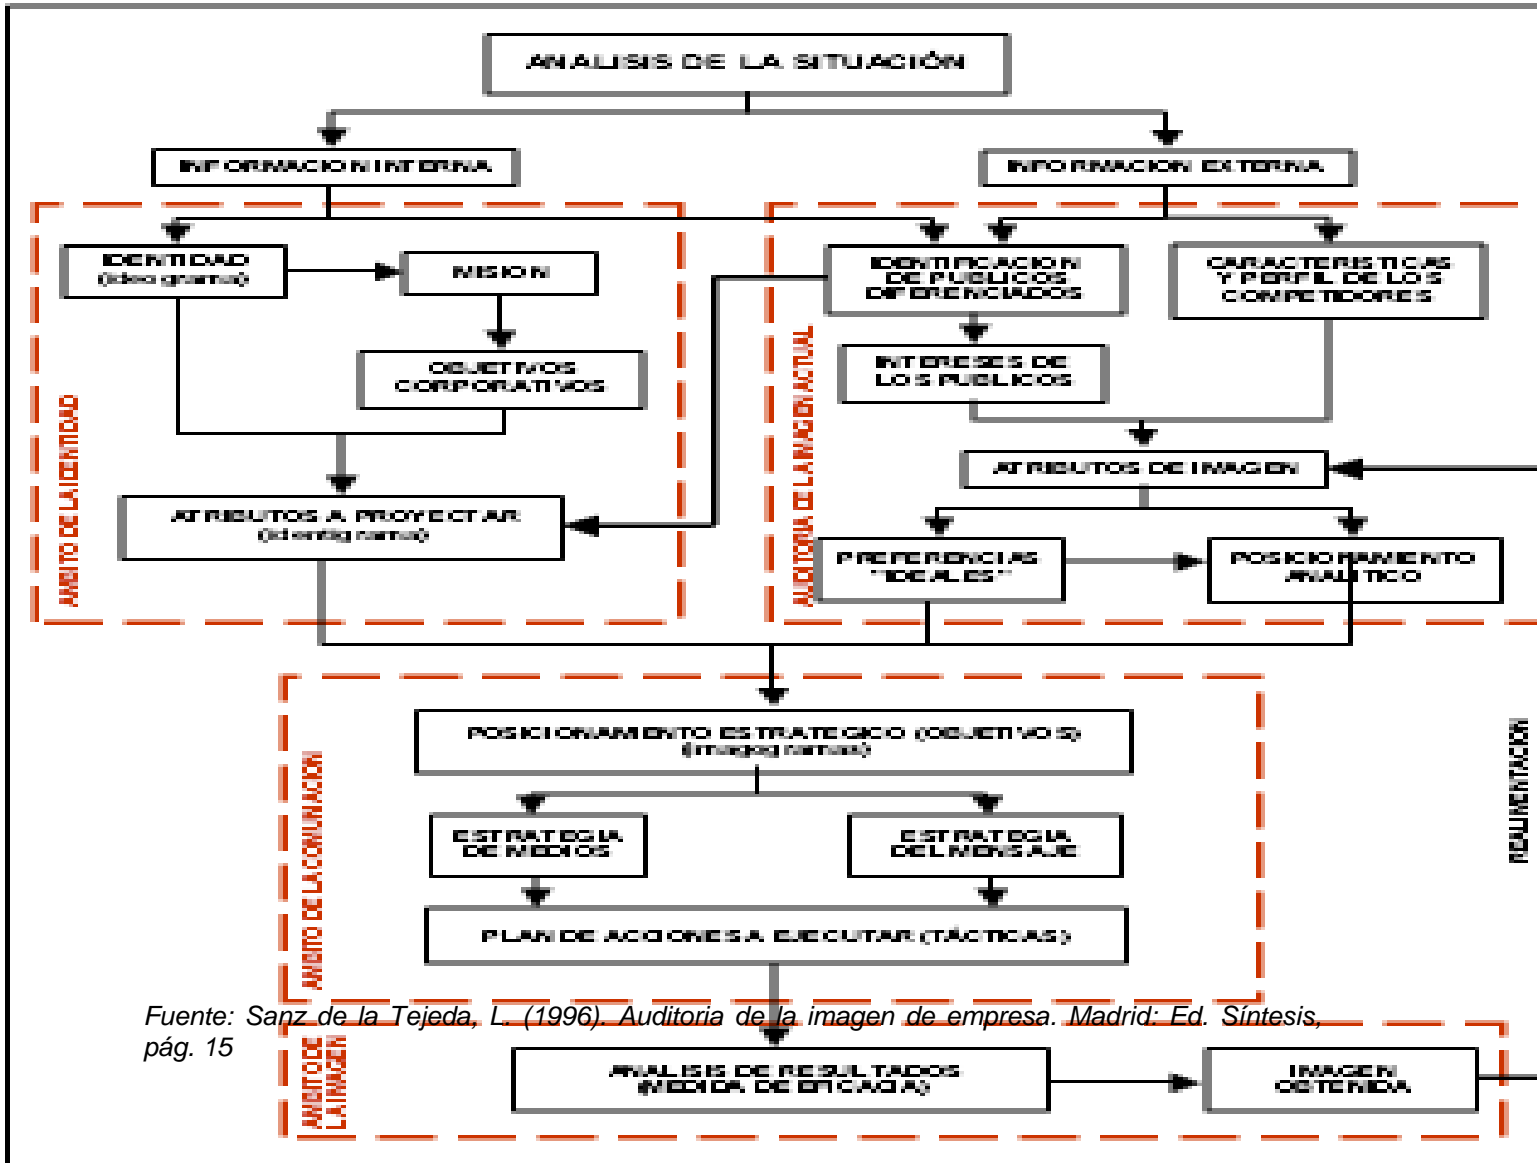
ANALISIS DE LA SITUACIÓN

INFORMACION INTERNA

INFORMACION EXTERNA

AMBITO DE LA IDENTIDAD

IDENTIDAD
(ideograma)

MISION

OBJETIVOS CORPORATIVOS

ATRIBUTOS A PROYECTAR
(identigrama)

AUDITORIA DE LA IMAGEN ACTUAL

IDENTIFICACION DE PUBLICOS DIFERENCIADOS

CARACTERISTICAS Y PERFIL DE LOS COMPETIDORES

INTERESES DE LOS PUBLICOS

ATRIBUTOS DE IMAGEN

PREFERENCIAS "IDEALES"

POSICIONAMIENTO ANALITICO

AMBITO DE LA COMUNICACION

POSICIONAMIENTO ESTRATEGICO (OBJETIVOS)
(imagograma)

ESTRATEGIA DE MEDIOS

ESTRATEGIA DEL MENSAJE

PLAN DE ACCIONES A EJECUTAR (TÁCTICAS)

REALIMENTACION

Fuente: Sanz de la Tejeda, L. (1996). Auditoria de la imagen de empresa. Madrid: Ed. Síntesis, pág. 15

AMBITO DE LA IMAGEN

ANALISIS DE RESULTADOS
(MEDIDA DE EFICACIA)

IMAGEN OBTENIDA